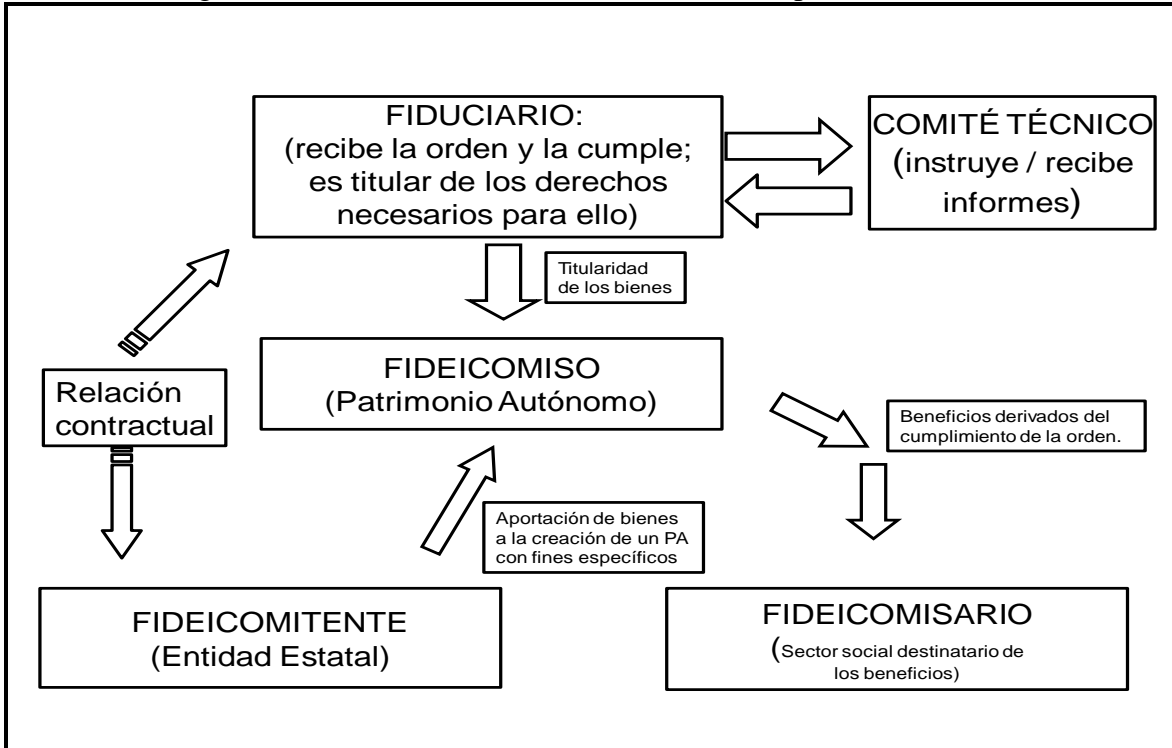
FIDUCIARIO:
(recibe la orden y la cumple; es titular de los derechos necesarios para ello)

COMITÉ TÉCNICO
(instruye / recibe informes)

Titularidad de los bienes

Relación contractual

FIDEICOMISO
(Patrimonio Autónomo)

Beneficios derivados del cumplimiento de la orden.

Aportación de bienes a la creación de un PA con fines específicos

FIDEICOMITENTE
(Entidad Estatal)

FIDEICOMISARIO
(Sector social destinatario de los beneficios)